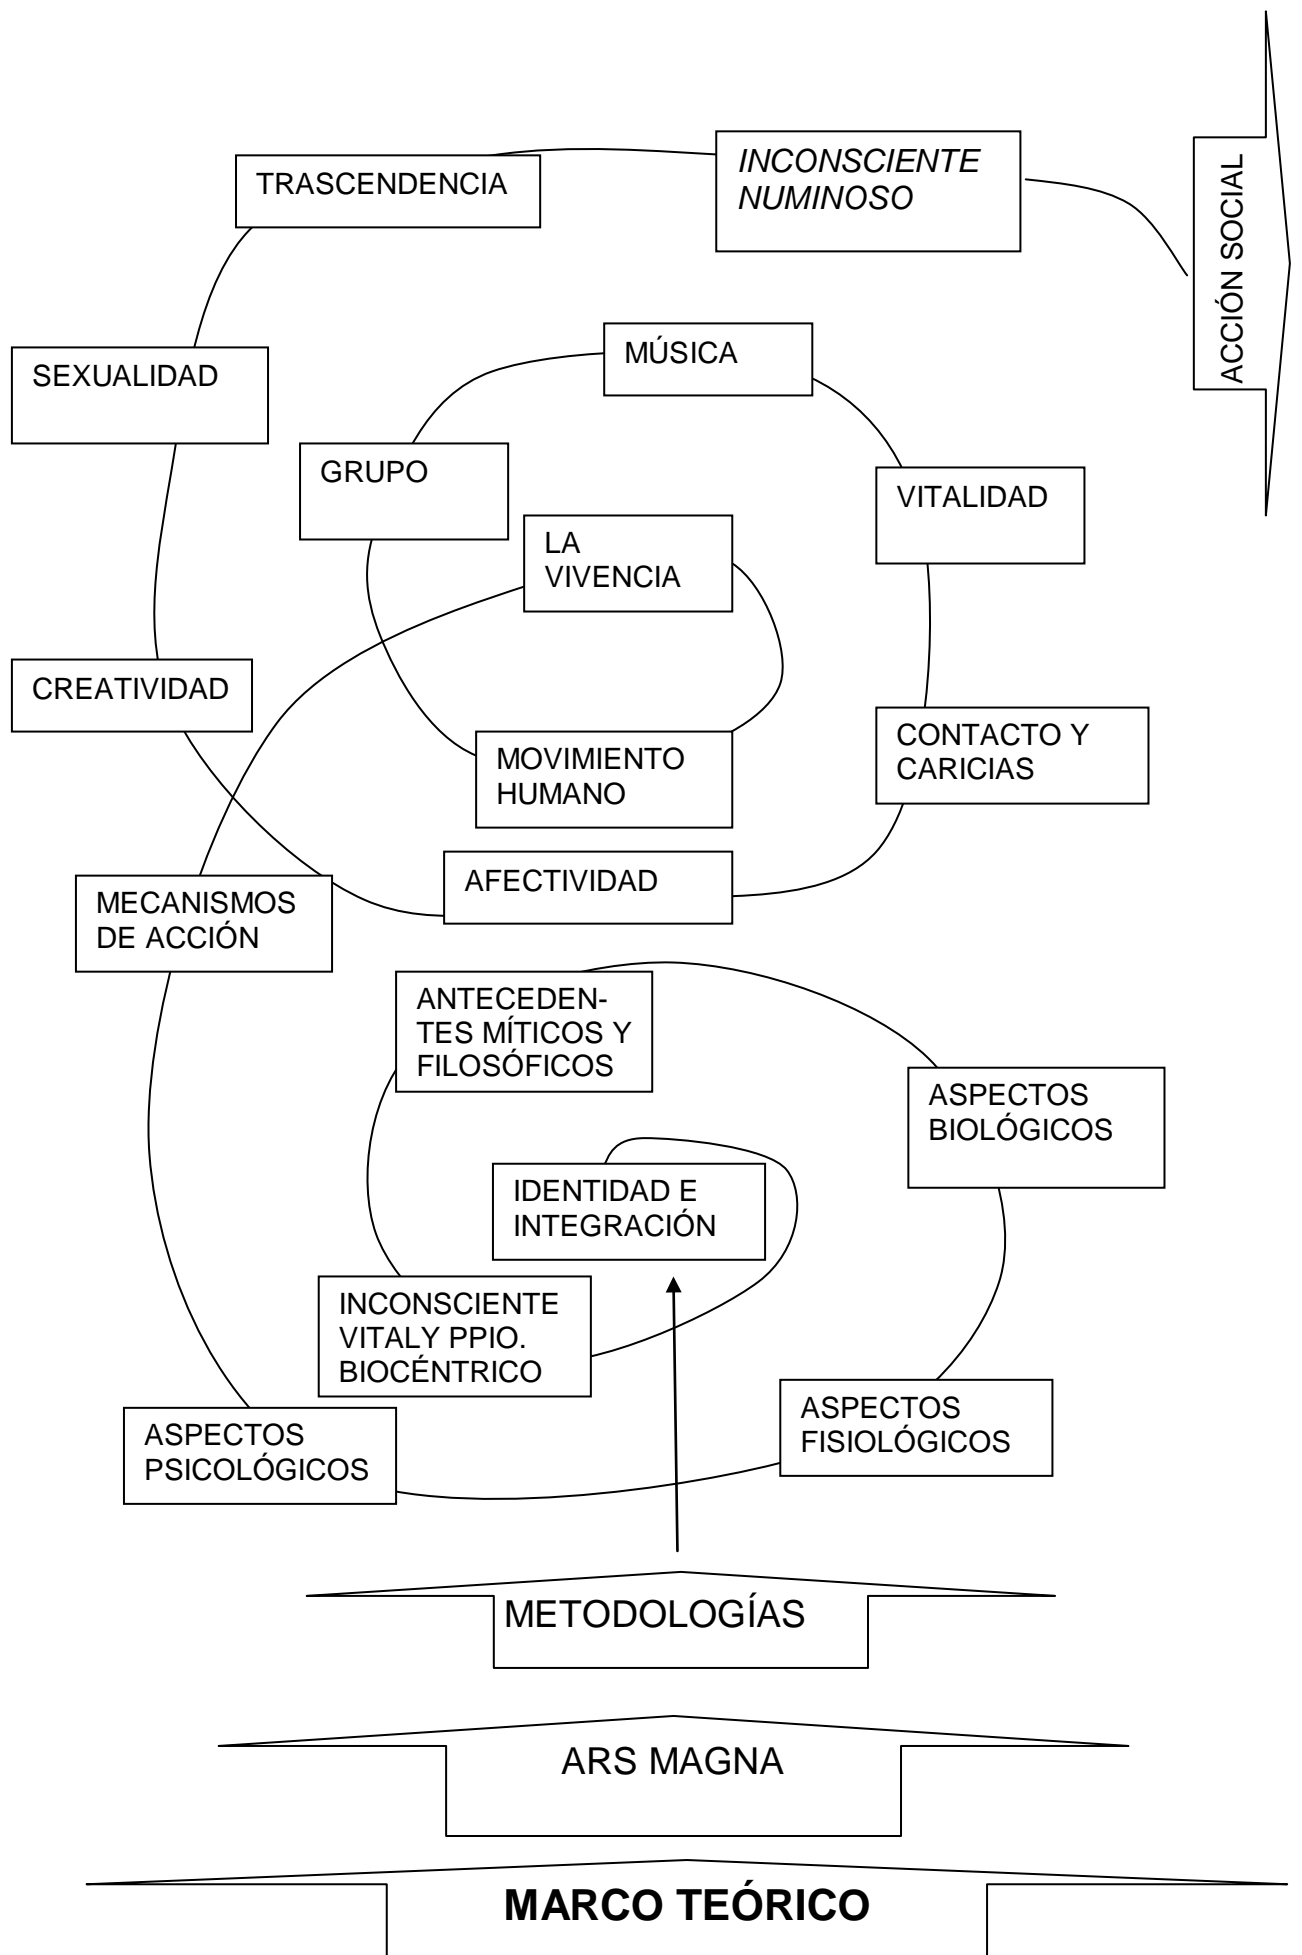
TRASCENDENCIA

INCONSCIENTE NUMINOSO

ACCIÓN SOCIAL

SEXUALIDAD

MÚSICA

GRUPO

VITALIDAD

LA VIVENCIA

CREATIVIDAD

CONTACTO Y CARICIAS

MOVIMIENTO HUMANO

AFECTIVIDAD

MECANISMOS DE ACCIÓN

ANTECEDENTES MÍTICOS Y FILOSÓFICOS

ASPECTOS BIOLÓGICOS

IDENTIDAD E INTEGRACIÓN

INCONSCIENTE VITALY PPIO. BIOCÉNTRICO

ASPECTOS FISIOLÓGICOS

ASPECTOS PSICOLÓGICOS

METODOLOGÍAS

ARS MAGNA

MARCO TEÓRICO